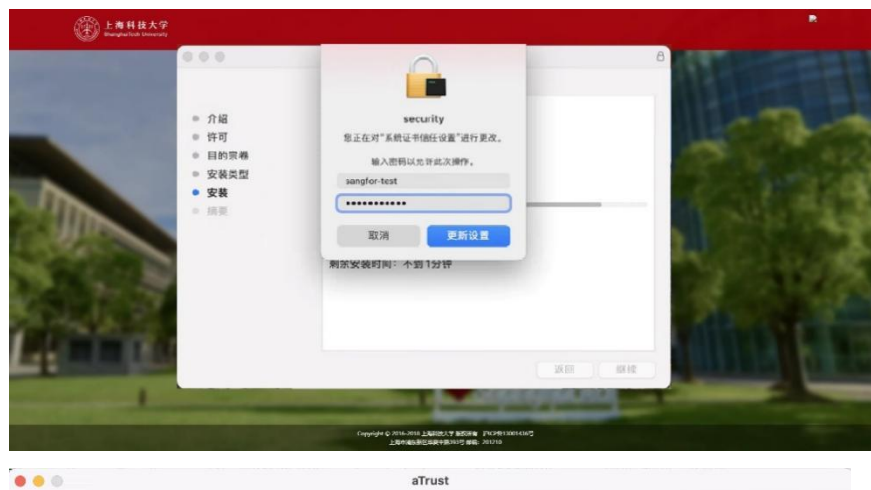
上海科技大学
ShanghaiTech University

介绍
许可
目的宗卷
安装类型
安装
摘要

security
您正在对"系统证书信任设置"进行更改。
输入密码以允许此次操作。
sangfor-test
••••••••••••
取消
更新设置

剩余安装时间：不到1分钟

返回
继续

Copyright © 2016-2018 上海科技大学 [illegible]
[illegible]

aTrust